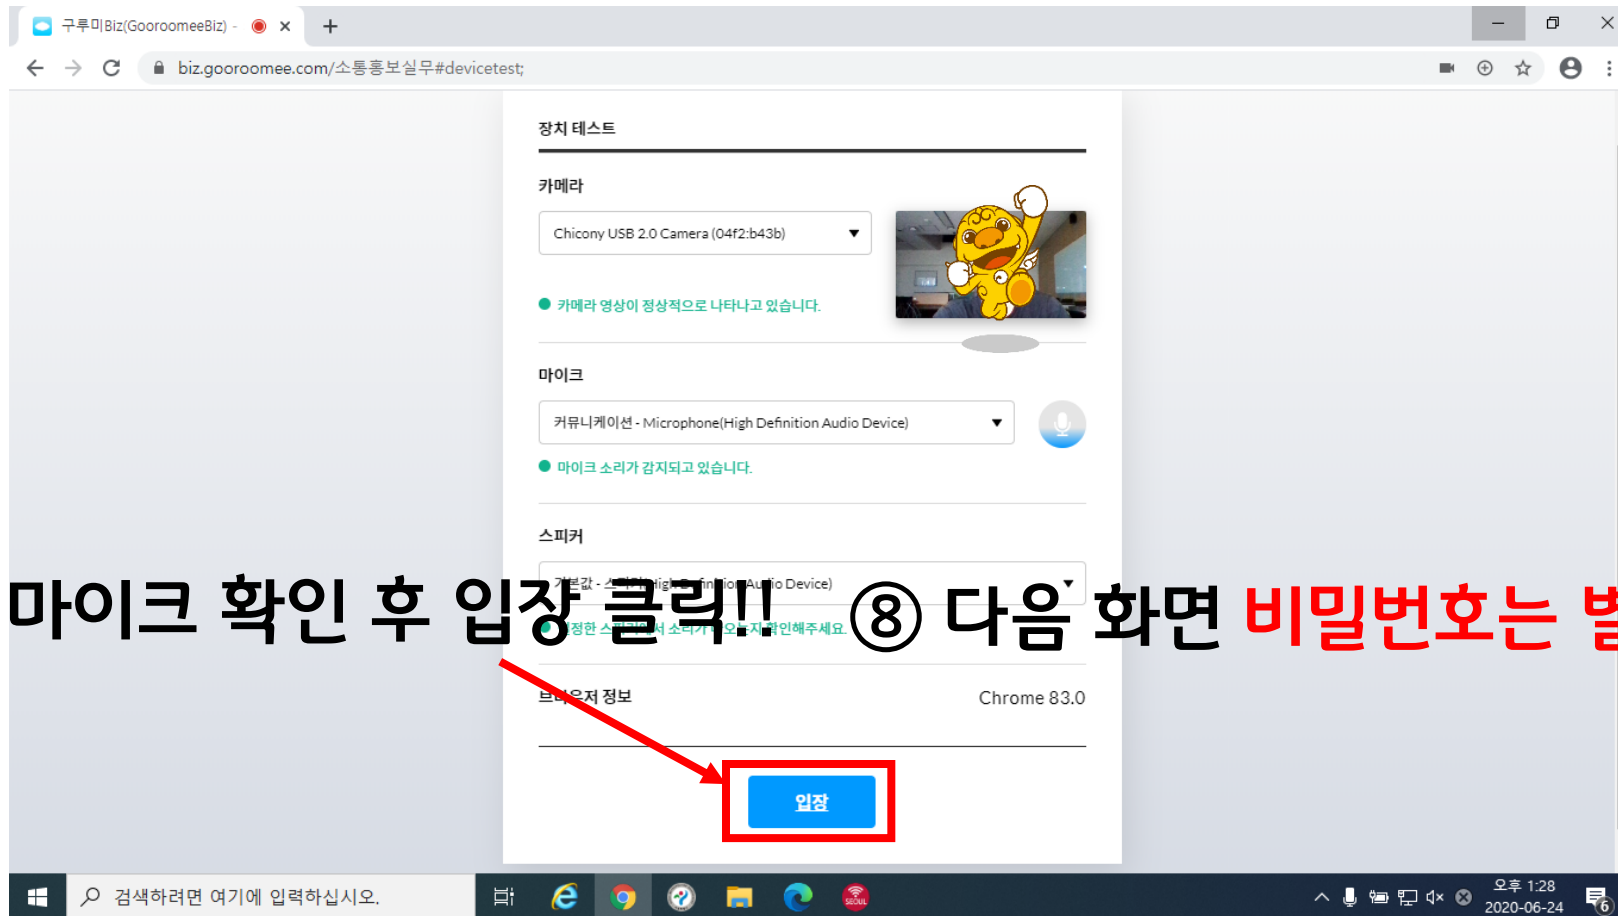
구루미Biz(GooroomeeBiz) -

biz.gooroomee.com/소통홍보실무#devicetest;

장치 테스트

카메라

Chicony USB 2.0 Camera (04f2:b43b)

카메라 영상이 정상적으로 나타나고 있습니다.

마이크

커뮤니케이션 - Microphone(High Definition Audio Device)

마이크 소리가 감지되고 있습니다.

스피커

기본값 - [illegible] Audio Device)

마이크 확인 후 입장 클릭!! ⑧ 다음 화면 비밀번호는 별

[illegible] 소리가 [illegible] 확인해주세요.

브라우저 정보

Chrome 83.0

입장

검색하려면 여기에 입력하십시오.

오후 1:28
2020-06-24